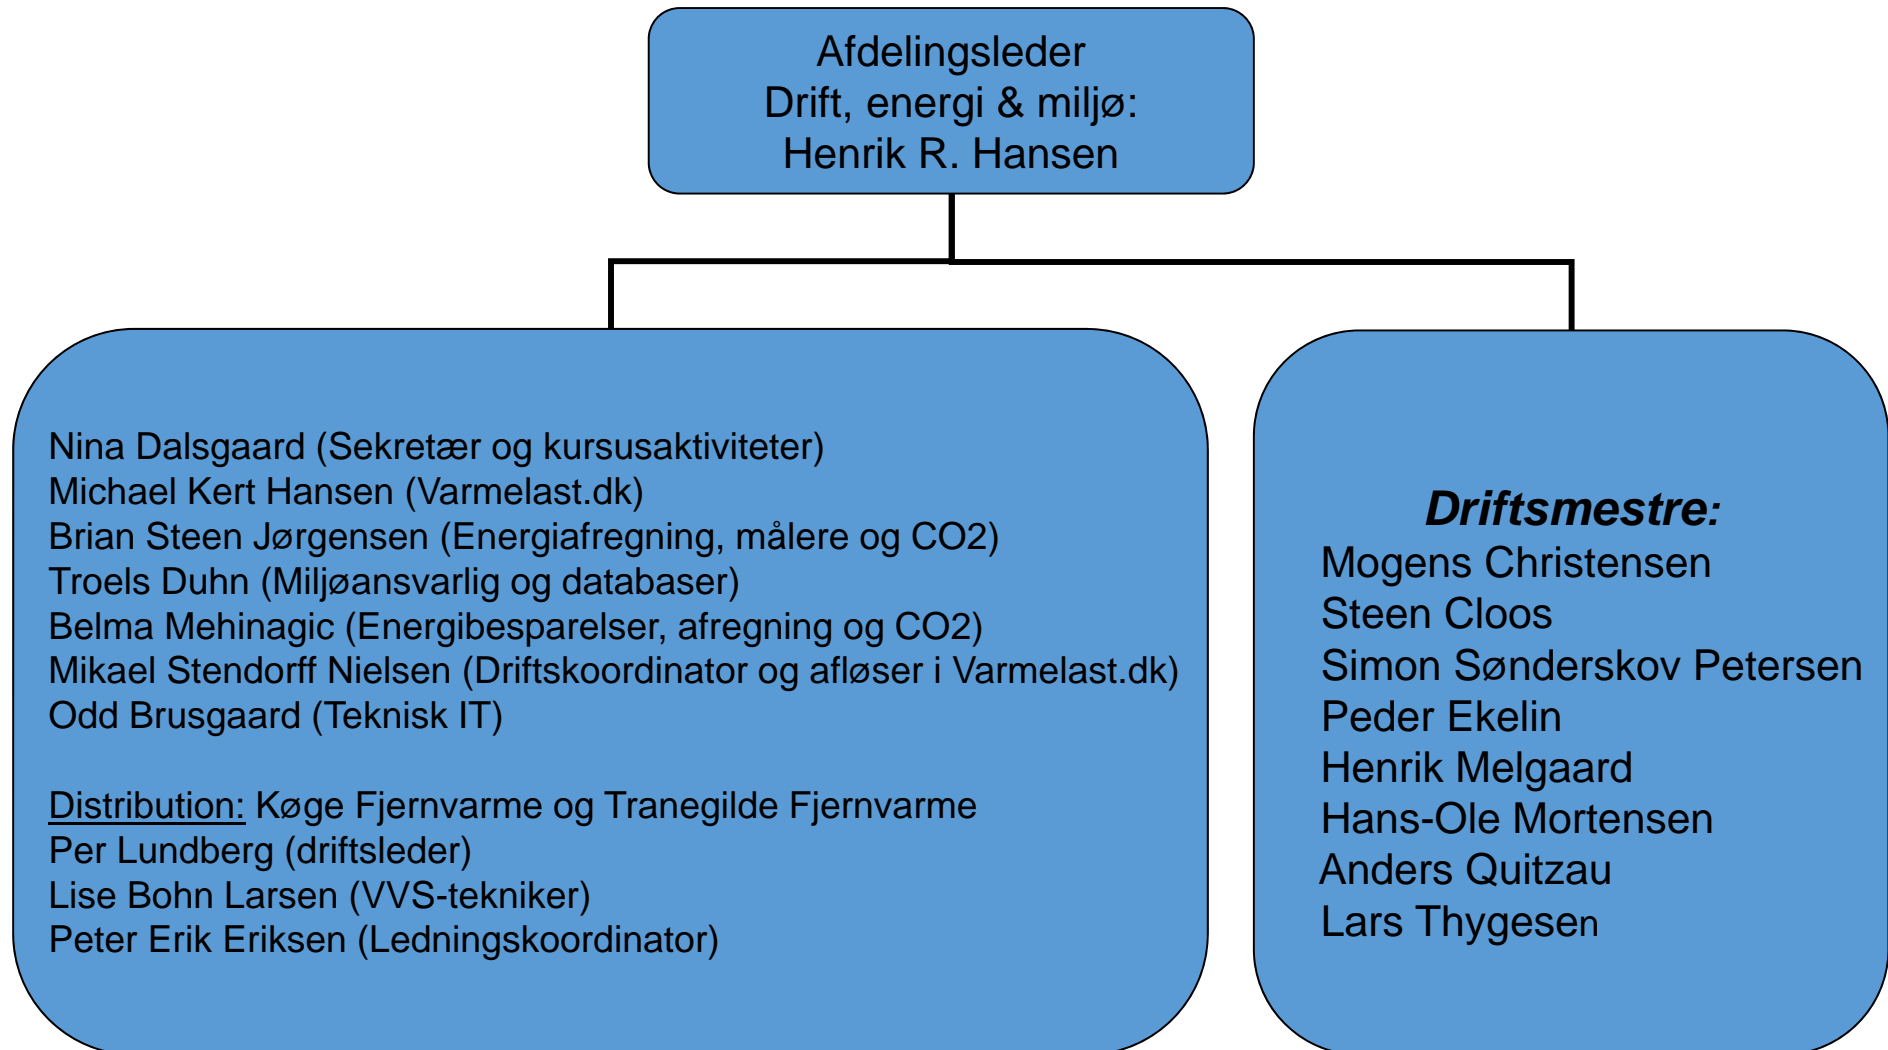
Afdelingsleder
Drift, energi & miljø:
Henrik R. Hansen

Nina Dalsgaard (Sekretær og kursusaktiviteter)
Michael Kert Hansen (Varmelast.dk)
Brian Steen Jørgensen (Energiafregning, målere og CO2)
Troels Duhn (Miljøansvarlig og databaser)
Belma Mehinagic (Energibesparelser, afregning og CO2)
Mikael Stendorff Nielsen (Driftskoordinator og afløser i Varmelast.dk)
Odd Brusgaard (Teknisk IT)

Distribution: Køge Fjernvarme og Tranegilde Fjernvarme
Per Lundberg (driftsleder)
Lise Bohn Larsen (VVS-tekniker)
Peter Erik Eriksen (Ledningskoordinator)

Driftsmestre:
Mogens Christensen
Steen Cloos
Simon Sønderskov Petersen
Peder Ekelin
Henrik Melgaard
Hans-Ole Mortensen
Anders Quitzau
Lars Thygesen